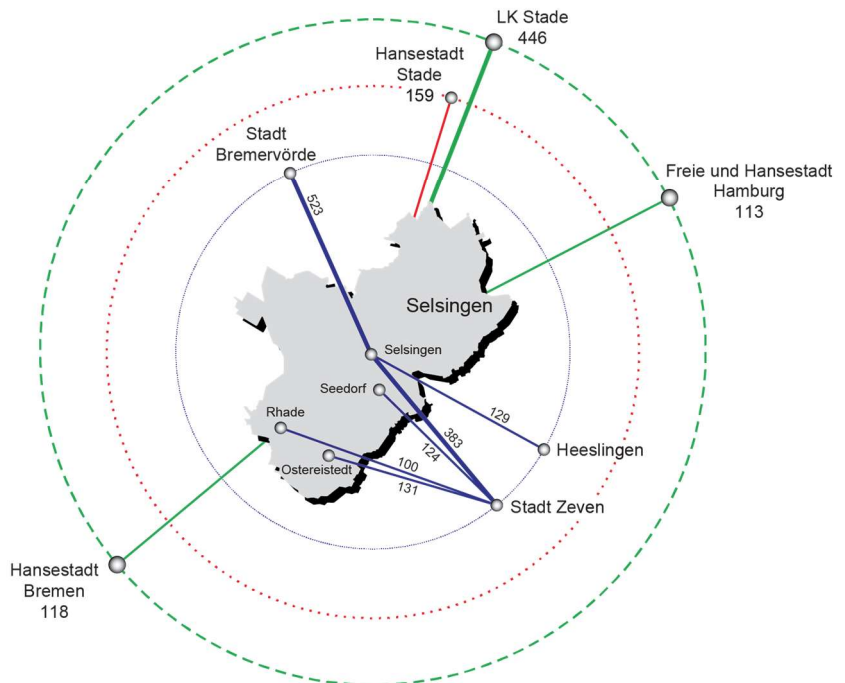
LK Stade
446

Hansestadt
Stade
159

Stadt
Bremervörde

Freie und Hansestadt
Hamburg
113

523

Selsingen

Selsingen

Seedorf

Rhade

129

383

124

Heeslingen

Ostereistedt

100

131

Stadt Zeven

Hansestadt
Bremen
118